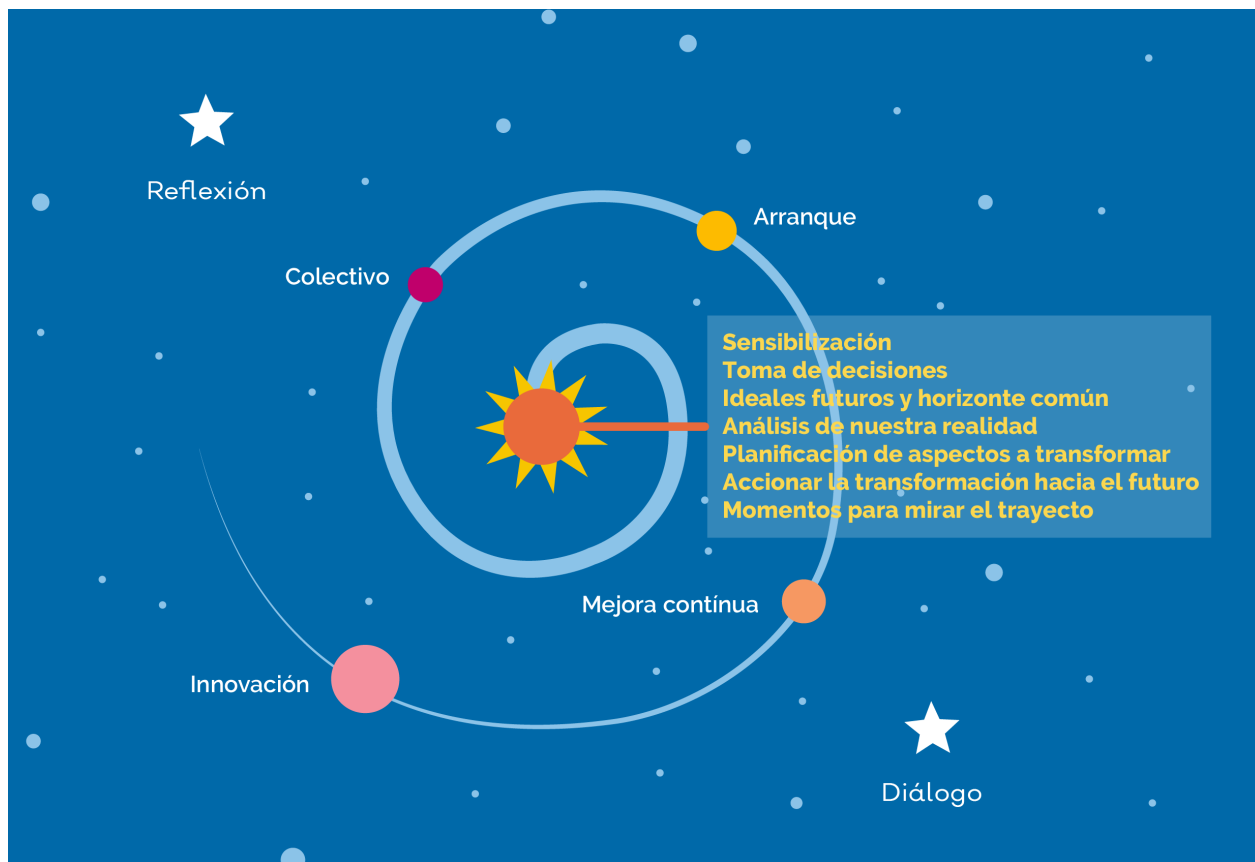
Reflexión

Arranque

Colectivo

Sensibilización
Toma de decisiones
Ideales futuros y horizonte común
Análisis de nuestra realidad
Planificación de aspectos a transformar
Accionar la transformación hacia el futuro
Momentos para mirar el trayecto

Mejora contínua

Innovación

Diálogo